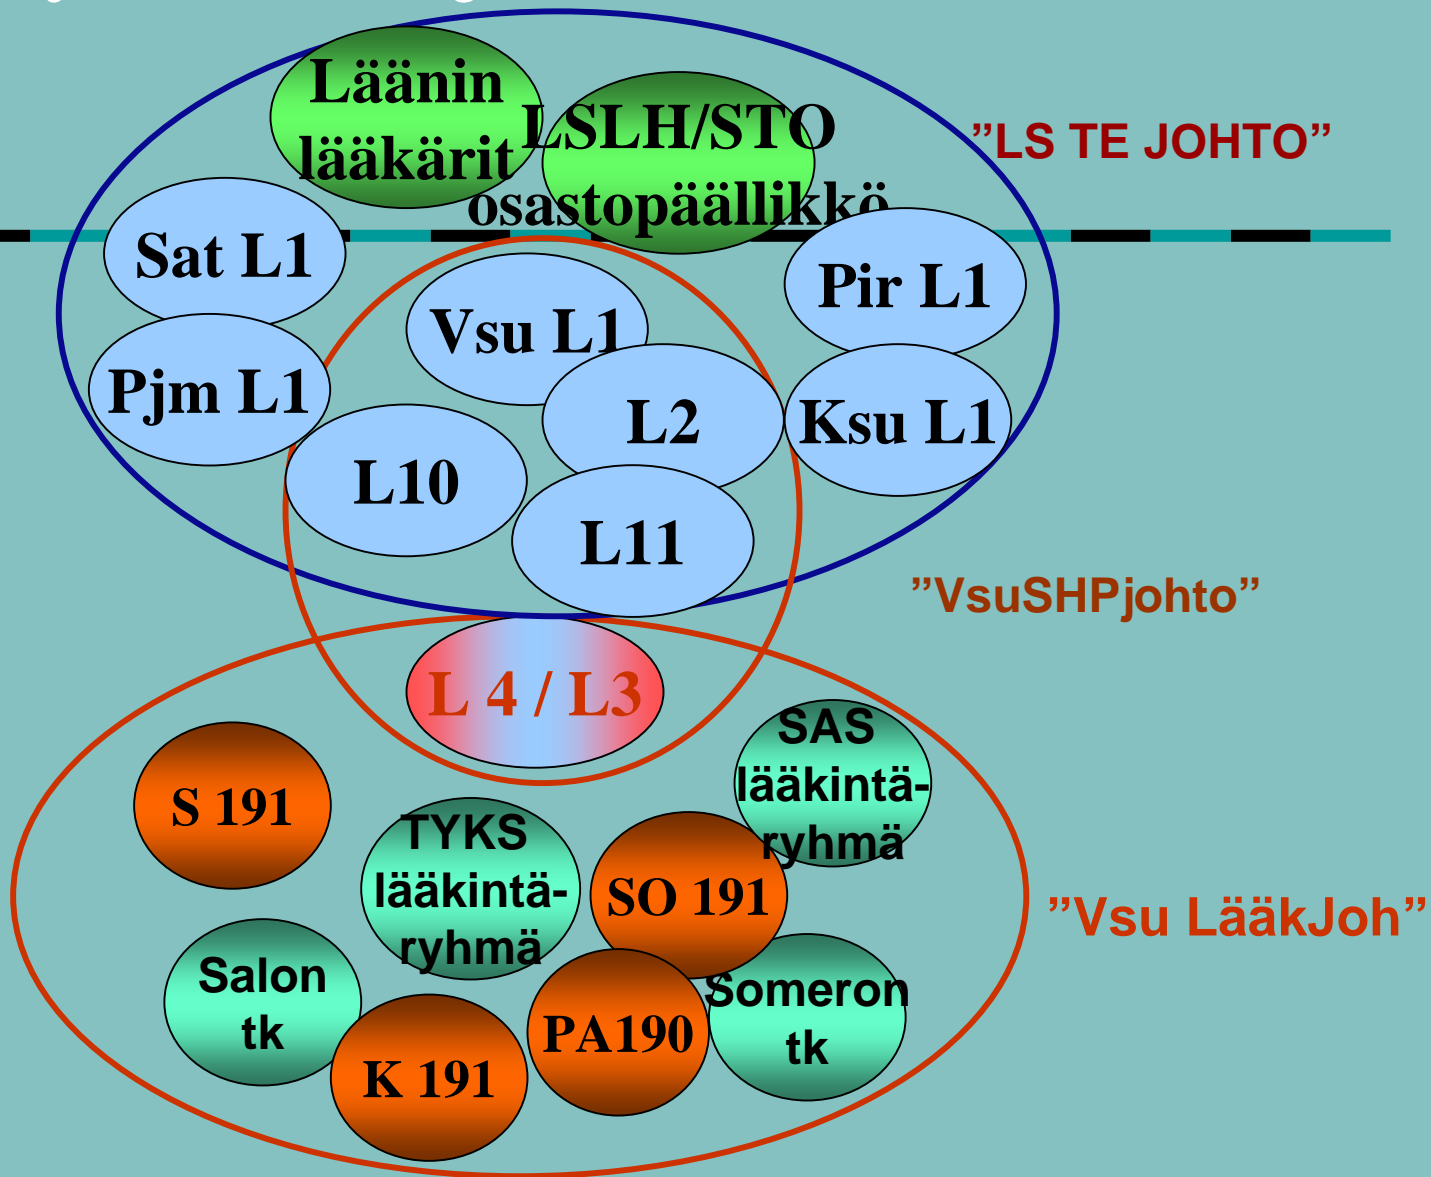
Läänin lääkärit

LSLH/STO osastopäällikkö

”LS TE JOHTO”

Sat L1

Pir L1

Vsu L1

Pjm L1

L2

Ksu L1

L10

L11

”VsuSHPjohto”

L 4 / L3

SAS lääkintäryhmä

S 191

TYKS lääkintäryhmä

SO 191

”Vsu LääkJoh”

Salon tk

Someron tk

PA190

K 191